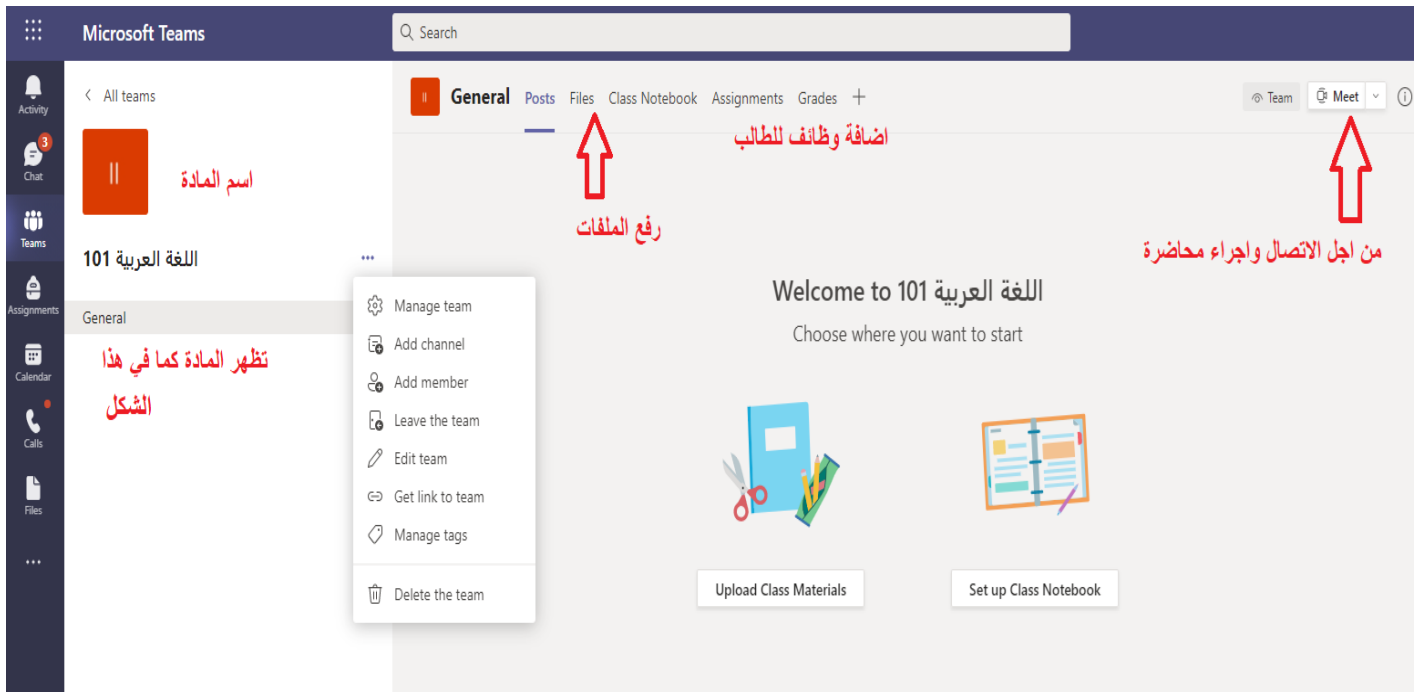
Microsoft Teams

Search

Activity

3

Chat

Teams

Assignments

Calendar

Calls

Files

...

< All teams

اسم المادة

اللغة العربية 101

General

تظهر المادة كما في هذا الشكل

Manage team

Add channel

Add member

Leave the team

Edit team

Get link to team

Manage tags

Delete the team

General Posts Files Class Notebook Assignments Grades +

Team Meet

اضافة وظائف للطالب

رفع الملفات

من اجل الاتصال واجراء محاضرة

Welcome to اللغة العربية 101

Choose where you want to start

Upload Class Materials

Set up Class Notebook